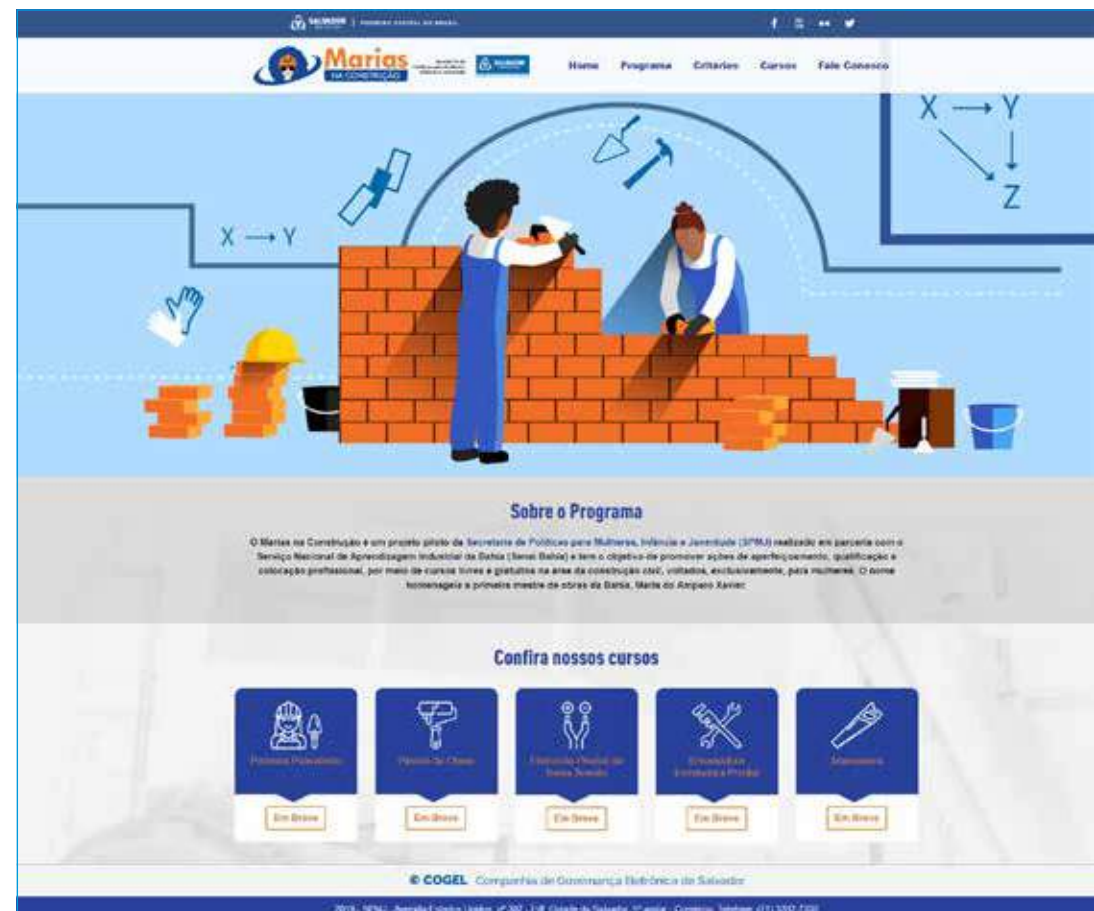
SALVADOR | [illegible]

Marias NA CONSTRUÇÃO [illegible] SALVADOR

Home Programa Critérios Cursos Fale Conosco

X → Y

X → Y
↓
Z

Sobre o Programa

O Marias na Construção é um projeto piloto da Secretaria de Políticas para Mulheres, Infância e Juventude (SPMJ) realizado em parceria com o Serviço Nacional de Aprendizagem Industrial da Bahia (Senai Bahia) e tem o objetivo de promover ações de aperfeiçoamento, qualificação e colocação profissional, por meio de cursos livres e gratuitos na área da construção civil, voltados, exclusivamente, para mulheres. O nome homenageia a primeira mestre de obras da Bahia, Maria do Amparo Xavier.

Confira nossos cursos

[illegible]
Em Breve

Pintora de Obras
Em Breve

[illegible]
Em Breve

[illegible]
Em Breve

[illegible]
Em Breve

© COGEL Companhia de Governança Eletrônica de Salvador

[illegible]